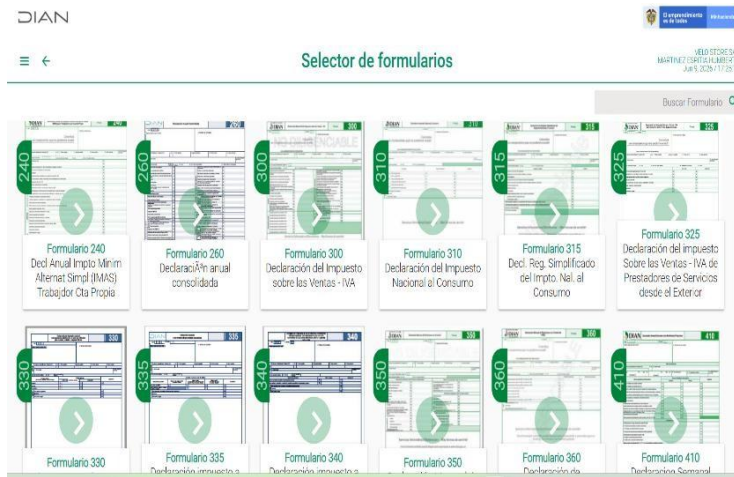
DIAN

El emprendimiento es de todos

Selector de formularios

VELO SECRE SA
MARTINEZ CORTES HUMBERT
Jun 9, 2020 / 17:29

Buscar Formulario

240
Formulario 240
Decl Anual Impto Minim Alternat Simpl (IMAS) Trabajdor Cta Propia

260
Formulario 260
DeclaraciÃ³n anual consolidada

300
Formulario 300
Declaración del Impuesto sobre las Ventas - IVA

310
Formulario 310
Declaración del Impuesto Nacional al Consumo

315
Formulario 315
Decl. Reg. Simplificado del Impto. Nal. al Consumo

325
Formulario 325
Declaración del Impuesto Sobre las Ventas - IVA de Prestadores de Servicios desde el Exterior

330
Formulario 330

335
Formulario 335
Declaración impuesto a

340
Formulario 340
Declaración impuesto a

350
Formulario 350

360
Formulario 360
Declaración de

410
Formulario 410
Declaracion Semanal